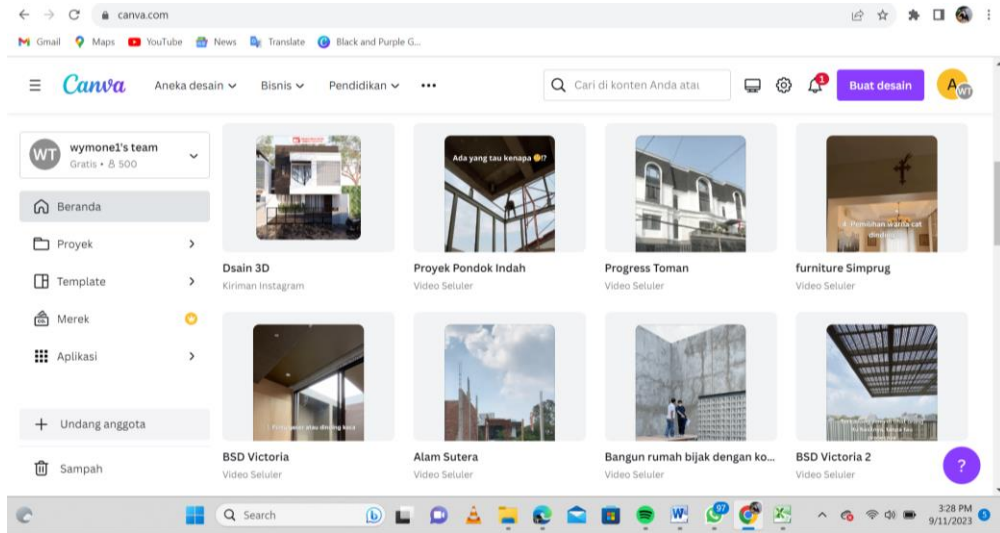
canva.com

Gmail Maps YouTube News Translate Black and Purple G...

Canva Aneka desain Bisnis Pendidikan •••

Cari di konten Anda atau

Buat desain

wymone1's team
Gratis • 8 500

Beranda
Proyek
Template
Merek
Aplikasi

Undang anggota

Sampah

Dsain 3D
Kiriman Instagram

Ada yang tau kenapa
Proyek Pondok Indah
Video Seluler

Progress Toman
Video Seluler

furniture Simprug
Video Seluler

BSD Victoria
Video Seluler

Alam Sutera
Video Seluler

Bangun rumah bijak dengan ko...
Video Seluler

BSD Victoria 2
Video Seluler

Search

3:28 PM
9/11/2023